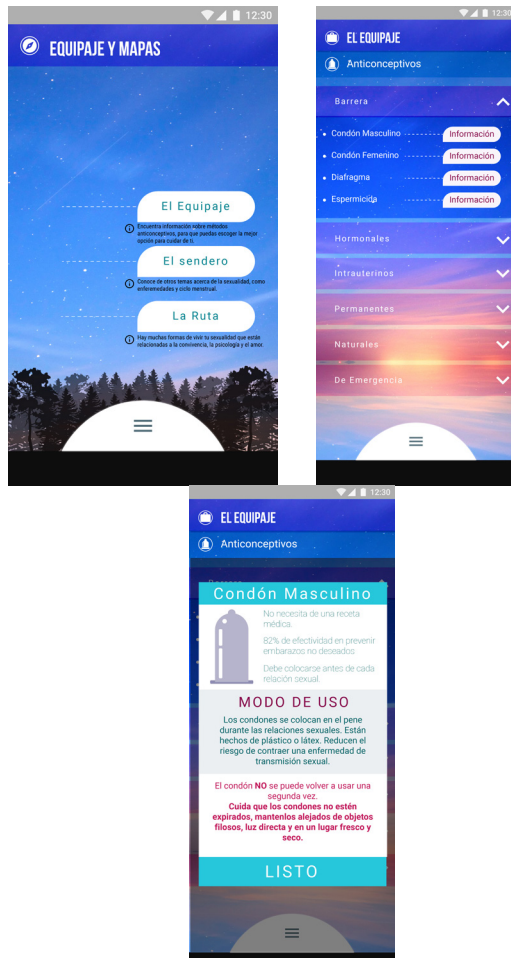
12:30

EQUIPAJE Y MAPAS

El Equipaje

Encuentra información sobre métodos anticonceptivos, para que puedas escoger la mejor opción para cuidar de ti.

El sendero

Conoce de otros temas acerca de la sexualidad, como enfermedades y ciclo menstrual.

La Ruta

Hay muchas formas de vivir tu sexualidad que están relacionadas a la convivencia, la psicología y el amor.

12:30

EL EQUIPAJE

Anticonceptivos

Barrera

Condón Masculino Información

Condón Femenino Información

Diafragma Información

Espermicida Información

Hormonales

Intrauterinos

Permanentes

Naturales

De Emergencia

12:30

EL EQUIPAJE

Anticonceptivos

Condón Masculino

No necesita de una receta médica.

82% de efectividad en prevenir embarazos no deseados

Debe colocarce antes de cada relación sexual.

MODO DE USO

Los condones se colocan en el pene durante las relaciones sexuales. Están hechos de plástico o látex. Reducen el riesgo de contraer una enfermedad de transmisión sexual.

El condón NO se puede volver a usar una segunda vez.
Cuida que los condones no estén expirados, mantenlos alejados de objetos filosos, luz directa y en un lugar fresco y seco.

LISTO